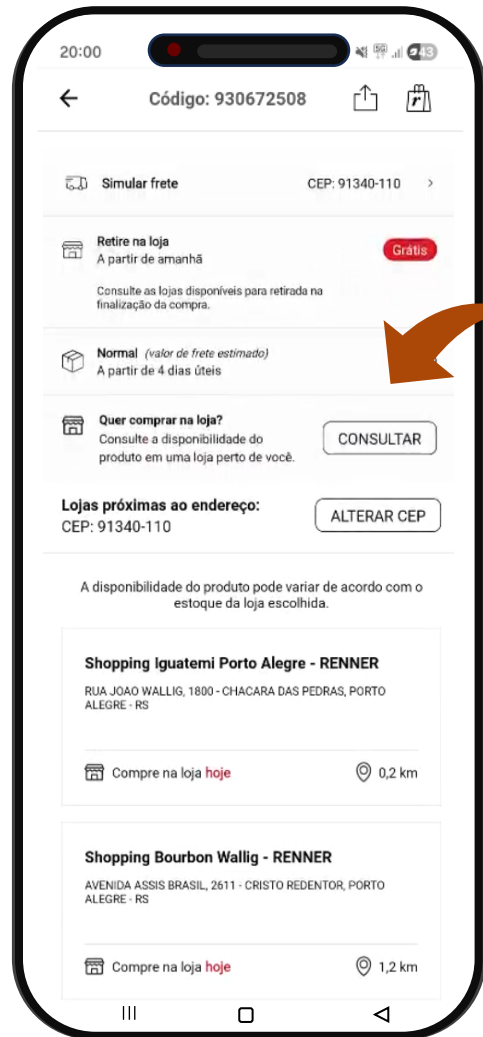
20:00

43

Código: 930672508

Simular frete

CEP: 91340-110

Retire na loja
A partir de amanhã

Grátis

Consulte as lojas disponíveis para retirada na finalização da compra.

Normal (valor de frete estimado)
A partir de 4 dias úteis

Quer comprar na loja?
Consulte a disponibilidade do produto em uma loja perto de você.

CONSULTAR

Lojas próximas ao endereço:
CEP: 91340-110

ALTERAR CEP

A disponibilidade do produto pode variar de acordo com o estoque da loja escolhida.

Shopping Iguatemi Porto Alegre - RENNER

RUA JOAO WALLIG, 1800 - CHACARA DAS PEDRAS, PORTO ALEGRE - RS

Compre na loja hoje

0,2 km

Shopping Bourbon Wallig - RENNER

AVENIDA ASSIS BRASIL, 2611 - CRISTO REDENTOR, PORTO ALEGRE - RS

Compre na loja hoje

1,2 km